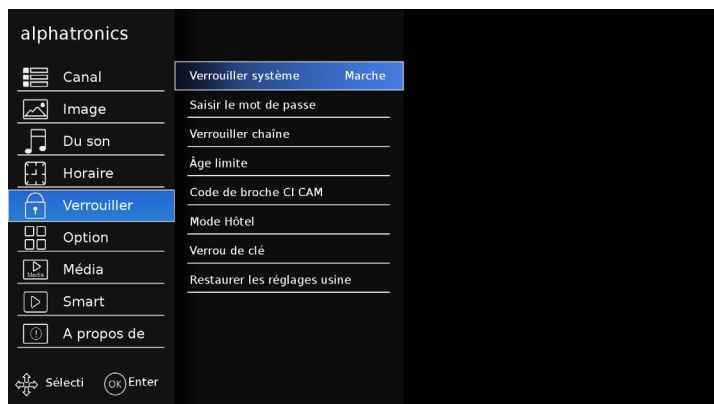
alphatronics

Canal
Image
Du son
Horaire
Verrouiller
Option
Média
Smart
A propos de

Sélecti OK Enter

Verrouiller système Marche
Saisir le mot de passe
Verrouiller chaîne
Âge limite
Code de broche CI CAM
Mode Hôtel
Verrou de clé
Restaurer les réglages usine